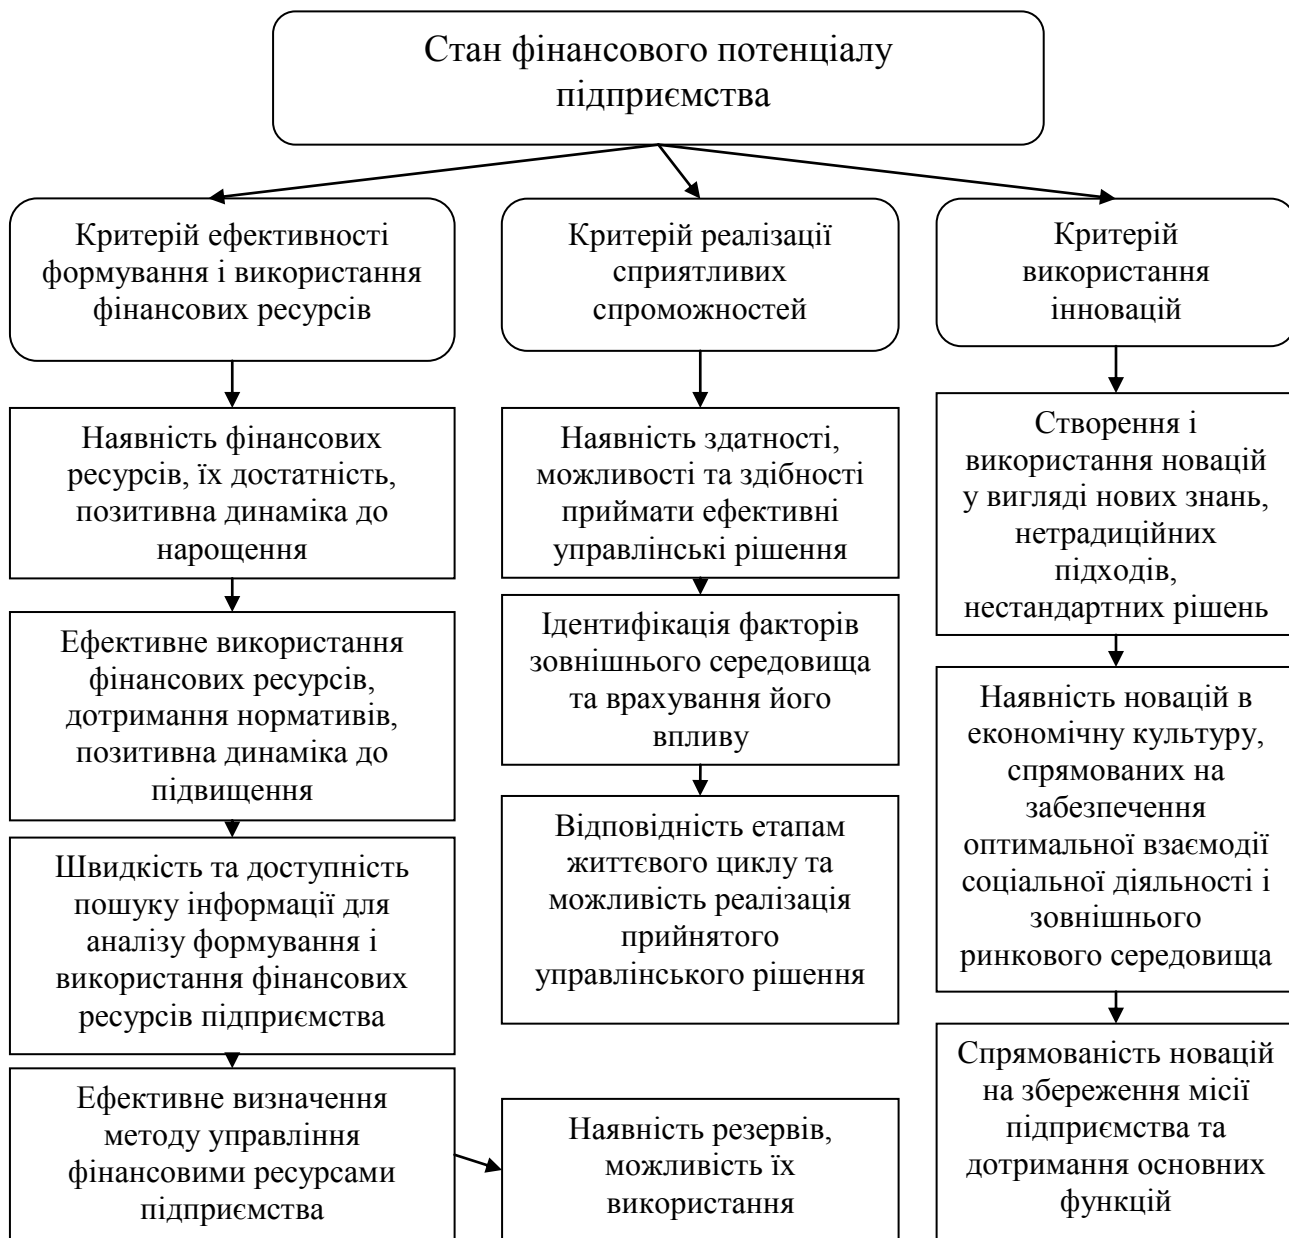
Стан фінансового потенціалу підприємства

Критерій ефективності формування і використання фінансових ресурсів

Наявність фінансових ресурсів, їх достатність, позитивна динаміка до нарощення

Ефективне використання фінансових ресурсів, дотримання нормативів, позитивна динаміка до підвищення

Швидкість та доступність пошуку інформації для аналізу формування і використання фінансових ресурсів підприємства

Ефективне визначення методу управління фінансовими ресурсами підприємства

Критерій реалізації сприятливих спроможностей

Наявність здатності, можливості та здібності приймати ефективні управлінські рішення

Ідентифікація факторів зовнішнього середовища та врахування його впливу

Відповідність етапам життєвого циклу та можливість реалізація прийнятого управлінського рішення

Наявність резервів, можливість їх використання

Критерій використання інновацій

Створення і використання новацій у вигляді нових знань, нетрадиційних підходів, нестандартних рішень

Наявність новацій в економічну культуру, спрямованих на забезпечення оптимальної взаємодії соціальної діяльності і зовнішнього ринкового середовища

Спрямованість новацій на збереження місії підприємства та дотримання основних функцій